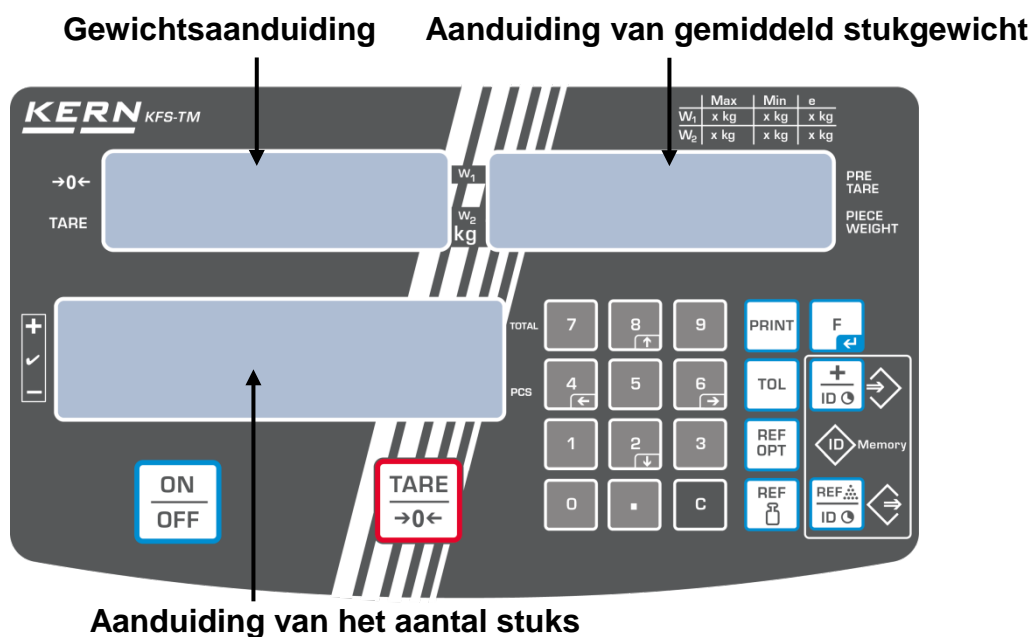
Gewichtsaanduiding Aanduiding van gemiddeld stukgewicht

KERN KFS-TM

| | Max | Min | e |
|---|---|---|---|
| $W_1$ | x kg | x kg | x kg |
| $W_2$ | x kg | x kg | x kg |

→0←
TARE

$W_1$
$W_2$
kg

PRE TARE
PIECE WEIGHT

+
✓
–

TOTAL
PCS

7 8 9 PRINT F
4 5 6 TOL + ID
1 2 3 REF OPT ID Memory
0 . C REF REF ID

ON
OFF

TARE
→0←

Aanduiding van het aantal stuks